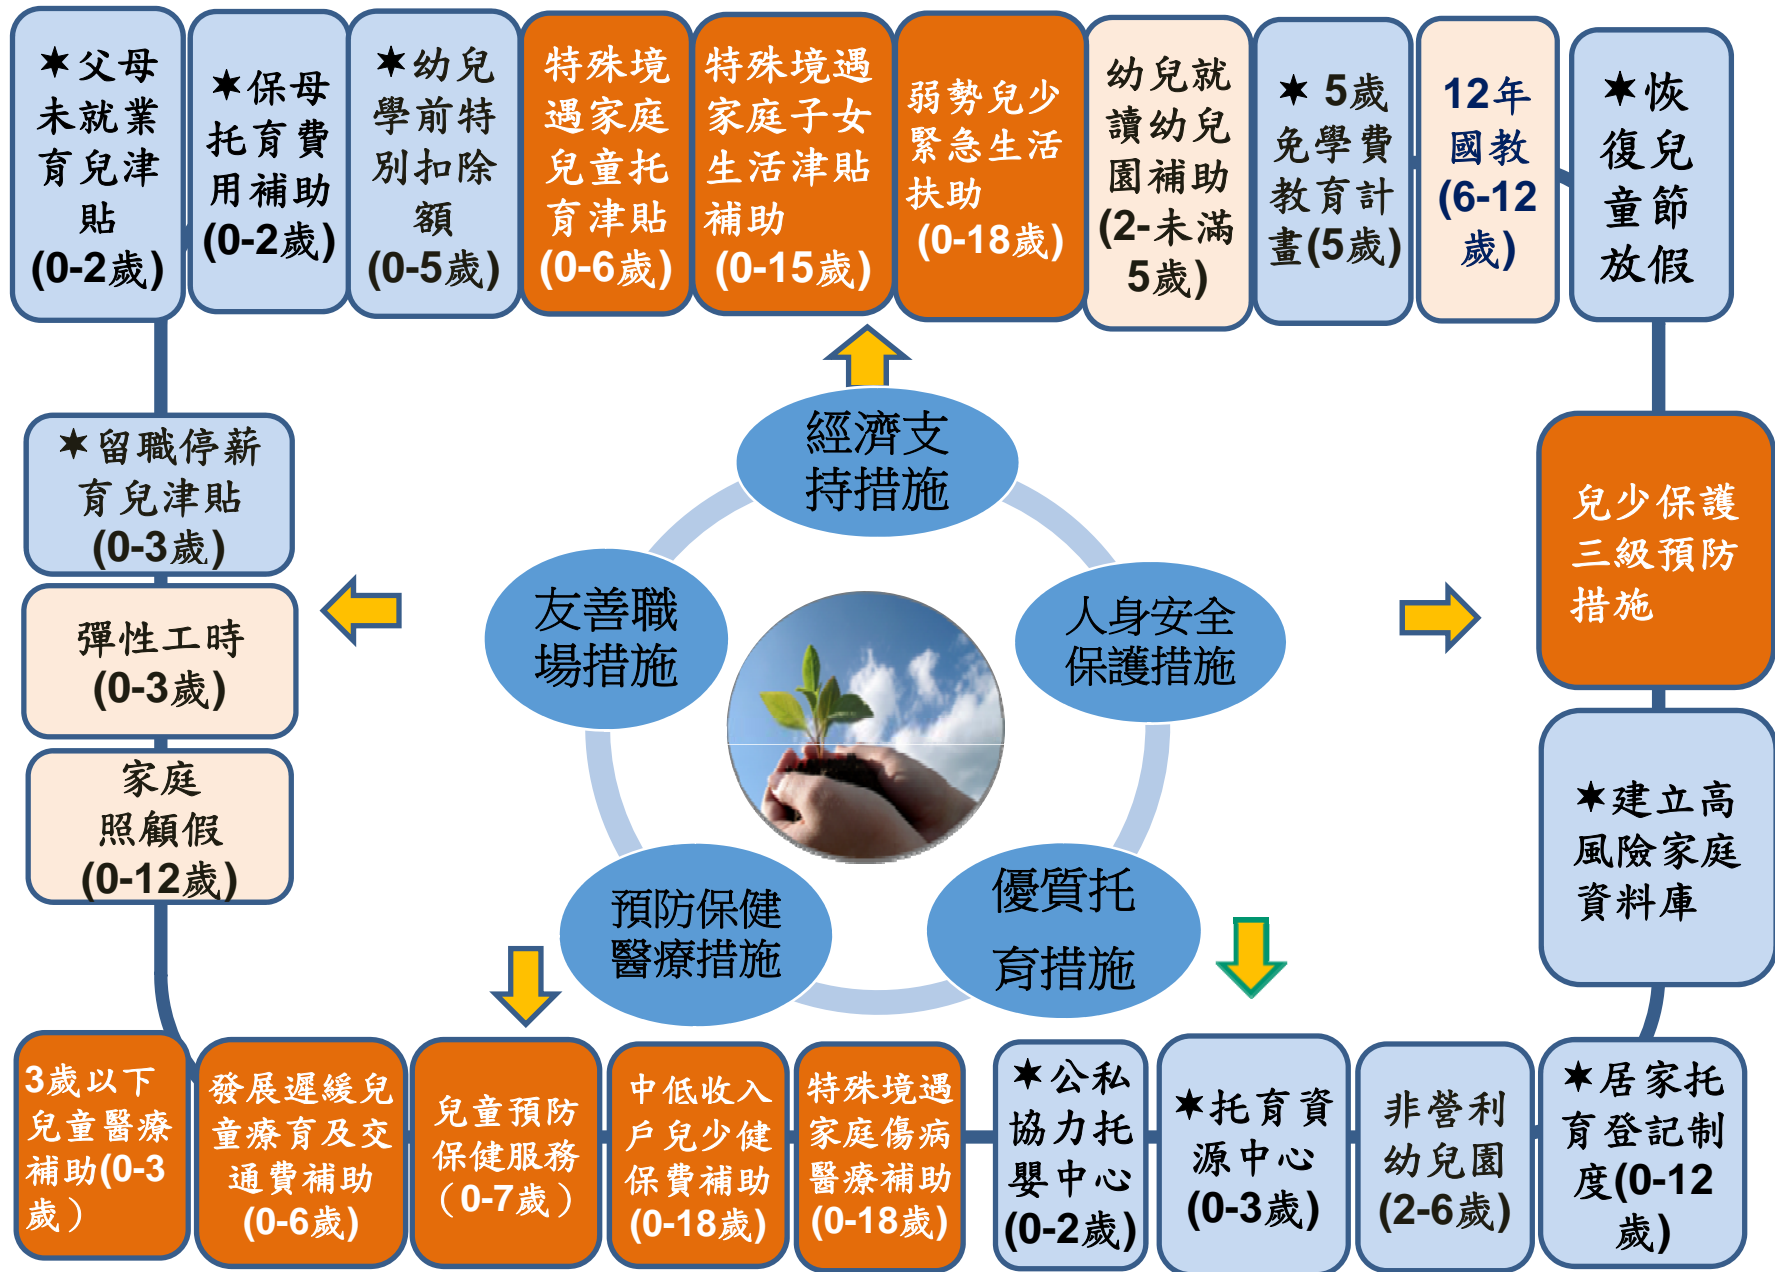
★父母未就業育兒津貼(0-2歲)

★保母托育費用補助(0-2歲)

★幼兒學前特別扣除額(0-5歲)

特殊境遇家庭兒童托育津貼(0-6歲)

特殊境遇家庭子女生活津貼補助(0-15歲)

弱勢兒少緊急生活扶助(0-18歲)

幼兒就讀幼兒園補助(2-未滿5歲)

★ 5歲免學費教育計畫(5歲)

12年國教(6-12歲)

★恢復兒童節放假

★留職停薪育兒津貼(0-3歲)

彈性工時(0-3歲)

家庭照顧假(0-12歲)

經濟支持措施

友善職場措施

人身安全保護措施

預防保健醫療措施

優質托育措施

兒少保護三級預防措施

★建立高風險家庭資料庫

3歲以下兒童醫療補助(0-3歲)

發展遲緩兒童療育及交通費補助(0-6歲)

兒童預防保健服務(0-7歲)

中低收入戶兒少健保補助(0-18歲)

特殊境遇家庭傷病醫療補助(0-18歲)

★公私協力托嬰中心(0-2歲)

★托育資源中心(0-3歲)

非營利幼兒園(2-6歲)

★居家托育登記制度(0-12歲)